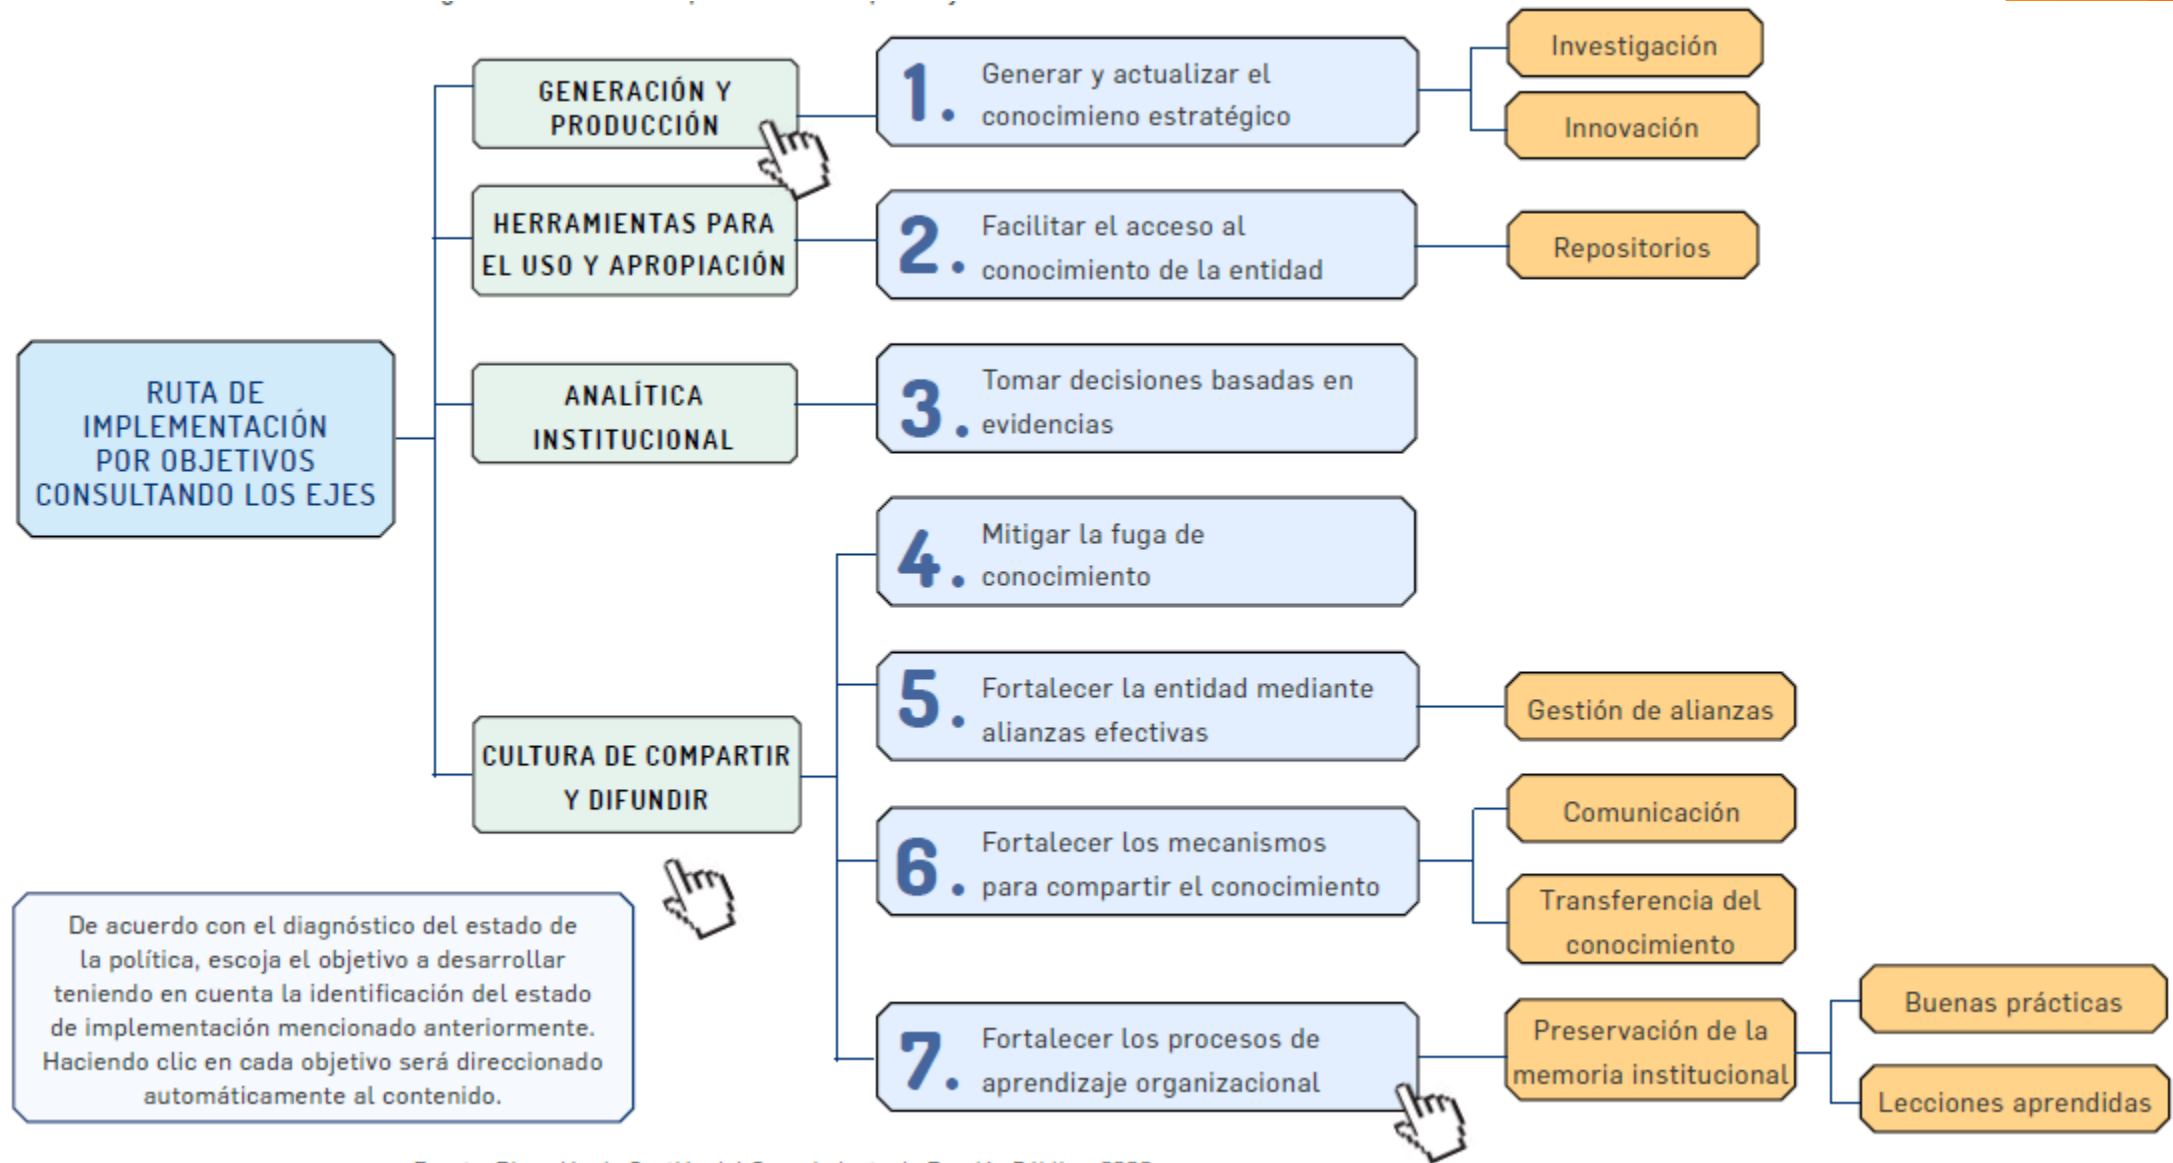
RUTA DE IMPLEMENTACIÓN POR OBJETIVOS CONSULTANDO LOS EJES

GENERACIÓN Y PRODUCCIÓN

1. Generar y actualizar el conocimieno estratégico

Investigación

Innovación

HERRAMIENTAS PARA EL USO Y APROPIACIÓN

2. Facilitar el acceso al conocimiento de la entidad

Repositorios

ANALÍTICA INSTITUCIONAL

3. Tomar decisiones basadas en evidencias

CULTURA DE COMPARTIR Y DIFUNDIR

4. Mitigar la fuga de conocimiento

5. Fortalecer la entidad mediante alianzas efectivas

Gestión de alianzas

6. Fortalecer los mecanismos para compartir el conocimiento

Comunicación

Transferencia del conocimiento

7. Fortalecer los procesos de aprendizaje organizacional

Preservación de la memoria institucional

Buenas prácticas

Lecciones aprendidas

De acuerdo con el diagnóstico del estado de la política, escoja el objetivo a desarrollar teniendo en cuenta la identificación del estado de implementación mencionado anteriormente. Haciendo clic en cada objetivo será direccionado automáticamente al contenido.

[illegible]